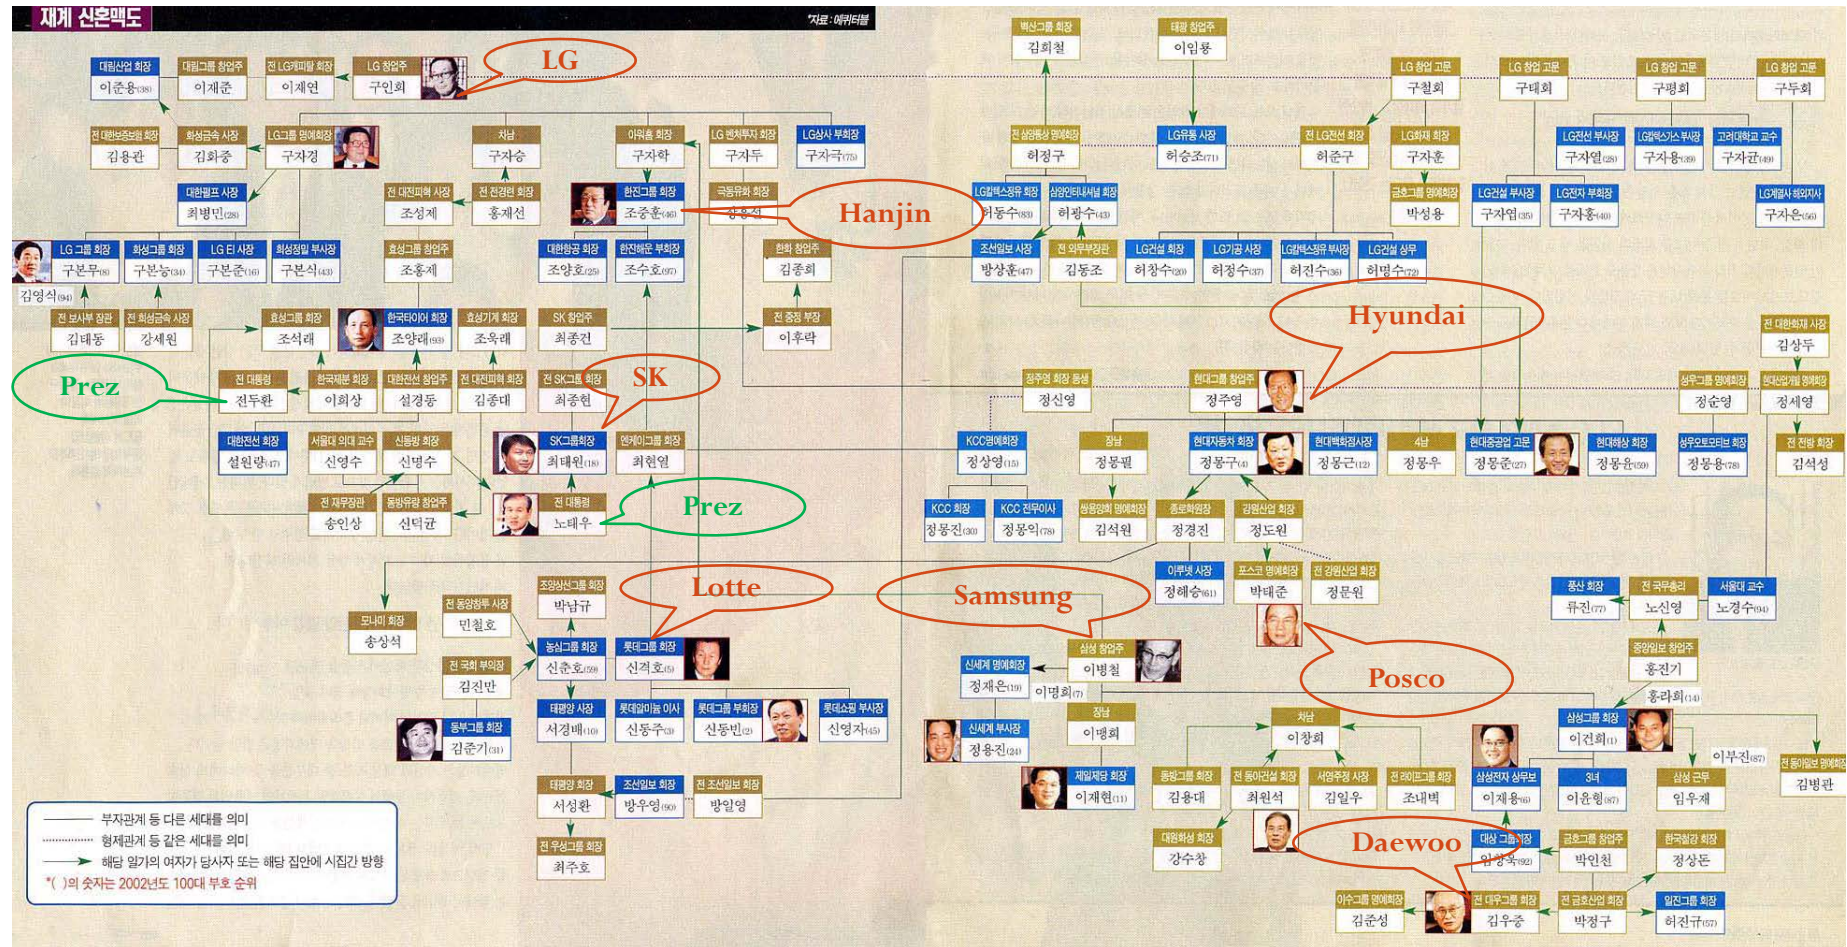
재계 신혼맥도

*자료: 에퀴터블

LG

대림산업 회장
이준용(38)
대림그룹 창업주
이재준
전 LG캐피탈 회장
이재연
LG 창업주
구인회

전 대한보증보험 회장
김용관
화성금속 사장
김화중
LG그룹 명예회장
구자경
차남
구자승
아워홈 회장
구자학
LG 벤처투자 회장
구자두
LG상사 부회장
구자극(75)

대한펄프 사장
최병민(28)
전 대전피혁 사장
조성제
전 전경련 회장
홍재선
한진그룹 회장
조중훈(46)
극동유화 회장
장홍선

Hanjin

LG그룹 회장
구본무(8)
화성그룹 회장
구본능(34)
LG EI 사장
구본준(16)
희성정밀 부사장
구본식(43)
효성그룹 창업주
조홍제
대한항공 회장
조양호(25)
한진해운 부회장
조수호(97)
한화 창업주
김종희

김영식(94)
전 보사부 장관
김태동
전 희성금속 사장
강세원
효성그룹 회장
조석래
한국타이어 회장
조양래(93)
효성기계 회장
조욱래
SK 창업주
최종건
전 중정 부장
이후락

Prez

전 대통령
전두환
한국제분 회장
이희상
대한전선 창업주
설경동
전 대전피혁 회장
김종대
전 SK그룹 회장
최종현

SK

대한전선 회장
설원량(47)
서울대 의대 교수
신영수
신동방 회장
신명수
SK그룹회장
최태원(18)
엔케이그룹 회장
최현열

전 재무장관
송인상
동방유량 창업주
신덕균
전 대통령
노태우

Prez

모나미 회장
송삼석
전 동양화학 사장
민철호
조양상선그룹 회장
박남규

Lotte

전 국회 부의장
김진만
농심그룹 회장
신춘호(59)
롯데그룹 회장
신격호(5)

동부그룹 회장
김준기(31)
태평양 사장
서경배(10)
롯데알미늄 이사
신동주(3)
롯데그룹 부회장
신동빈(3)
롯데쇼핑 부사장
신영자(45)

태평양 회장
서성환
조선일보 회장
방우영(90)
전 조선일보 회장
방일영

전 우성그룹 회장
최주호

——— 부자관계 등 다른 세대를 의미
········· 형제관계 등 같은 세대를 의미
———▶ 해당 일가의 여자가 당사자 또는 해당 집안에 시집간 방향
*( )의 숫자는 2002년도 100대 부호 순위

벽산그룹 회장
김희철
태광 창업주
이임용
LG 창업 고문
구철회
LG 창업 고문
구태회
LG 창업 고문
구평회
LG 창업 고문
구두회

전 삼양통상 명예회장
허정구
LG유통 사장
허승조(71)
전 LG전선 회장
허준구
LG화재 회장
구자훈
LG전선 부사장
구자열(28)
LG필립스 부사장
구자용(39)
고려대학교 교수
구자균(49)

LG칼텍스정유 회장
허동수(43)
삼양인터내셔널 회장
허광수(43)
금호그룹 명예회장
박성용
LG건설 부사장
구자엽(35)
LG전자 부회장
구자홍(40)
LG제일사 해외지사
구자은(56)

조선일보 사장
방상훈(47)
전 외무부장관
김동조
LG건설 회장
허창수(20)
LG기공 사장
허정수(37)
LG칼텍스정유 부사장
허진수(36)
LG건설 상무
허명수(72)

Hyundai

전 대한축협 사장
김상두

정주영 회장 동생
정신영
현대그룹 창업주
정주영
성우그룹 명예회장
정순영
현대산업개발 명예회장
정세영

KCC명예회장
정상영(15)
장남
정몽필
현대자동차 회장
정몽구(4)
현대백화점사장
정몽근(12)
4남
정몽우
현대중공업 고문
정몽준(27)
현대해상 회장
정몽윤(59)
성우오토모티브 회장
정몽용(78)
전 전방 회장
김석성

KCC 회장
정몽진(30)
KCC 전무이사
정몽익(78)
쌍용양회 명예회장
김석원
종로학원장
정경진
강원산업 회장
정도원

아루넷 사장
정혜승(61)
포스코 명예회장
박태준
전 강원산업 회장
정문원

Samsung

풍산 회장
류진(77)
전 국무총리
노신영
서울대 교수
노경수(94)

삼성 창업주
이병철
신세계 명예회장
정재은(19)
이명희(1)

Posco

중앙일보 창업주
홍진기
홍라희(14)

장남
이맹희
차남
이창희
삼성그룹 회장
이건희(1)

신세계 부사장
정용진(24)
제일제당 회장
이재현(11)
이부진(87)
전 동아일보 명예회장
김병관

동방그룹 회장
김용대
전 동아건설 회장
최원석
서영주정 사장
김일우
전 레미콘 회장
조내벽
삼성전자 상무보
이재용(6)
3녀
이윤형(87)
삼성 근무
임우재

Daewoo

대한화섬 회장
강수창
대상 그룹 회장
임창욱(92)
금호그룹 창업주
박인천
한국철강 회장
정상돈

아시아나 명예회장
김준성
전 대우그룹 회장
김우중
전 금호산업 회장
박정구
일진그룹 회장
허진규(57)